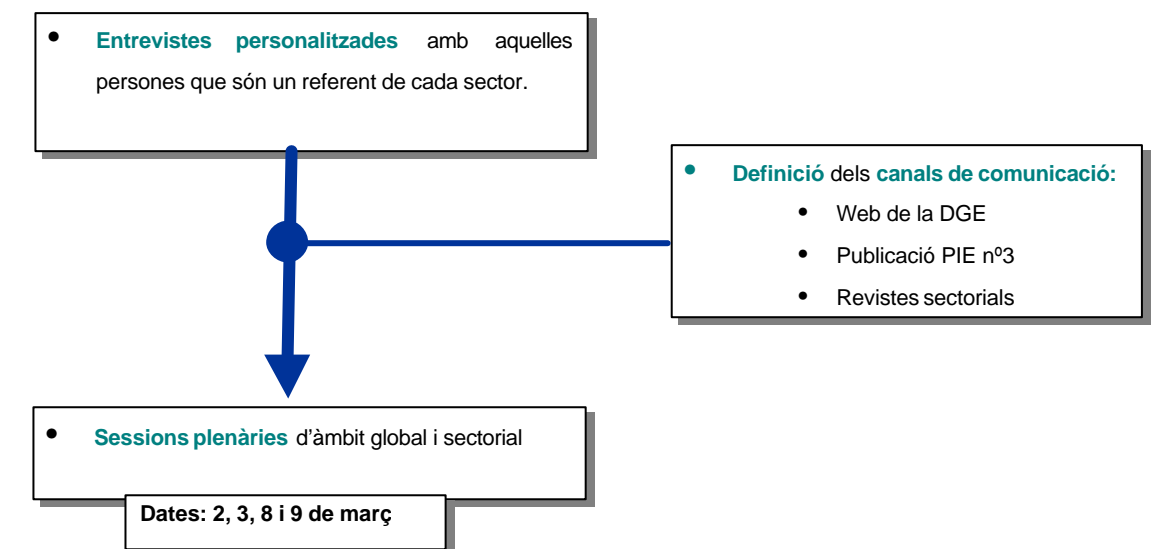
- **Entrevistes personalitzades** amb aquelles persones que són un referent de cada sector.

- **Definició** dels **canals de comunicació:**
  - Web de la DGE
  - Publicació PIE nº3
  - Revistes sectorials

- **Sessions plenàries** d'àmbit global i sectorial

**Dates: 2, 3, 8 i 9 de març**